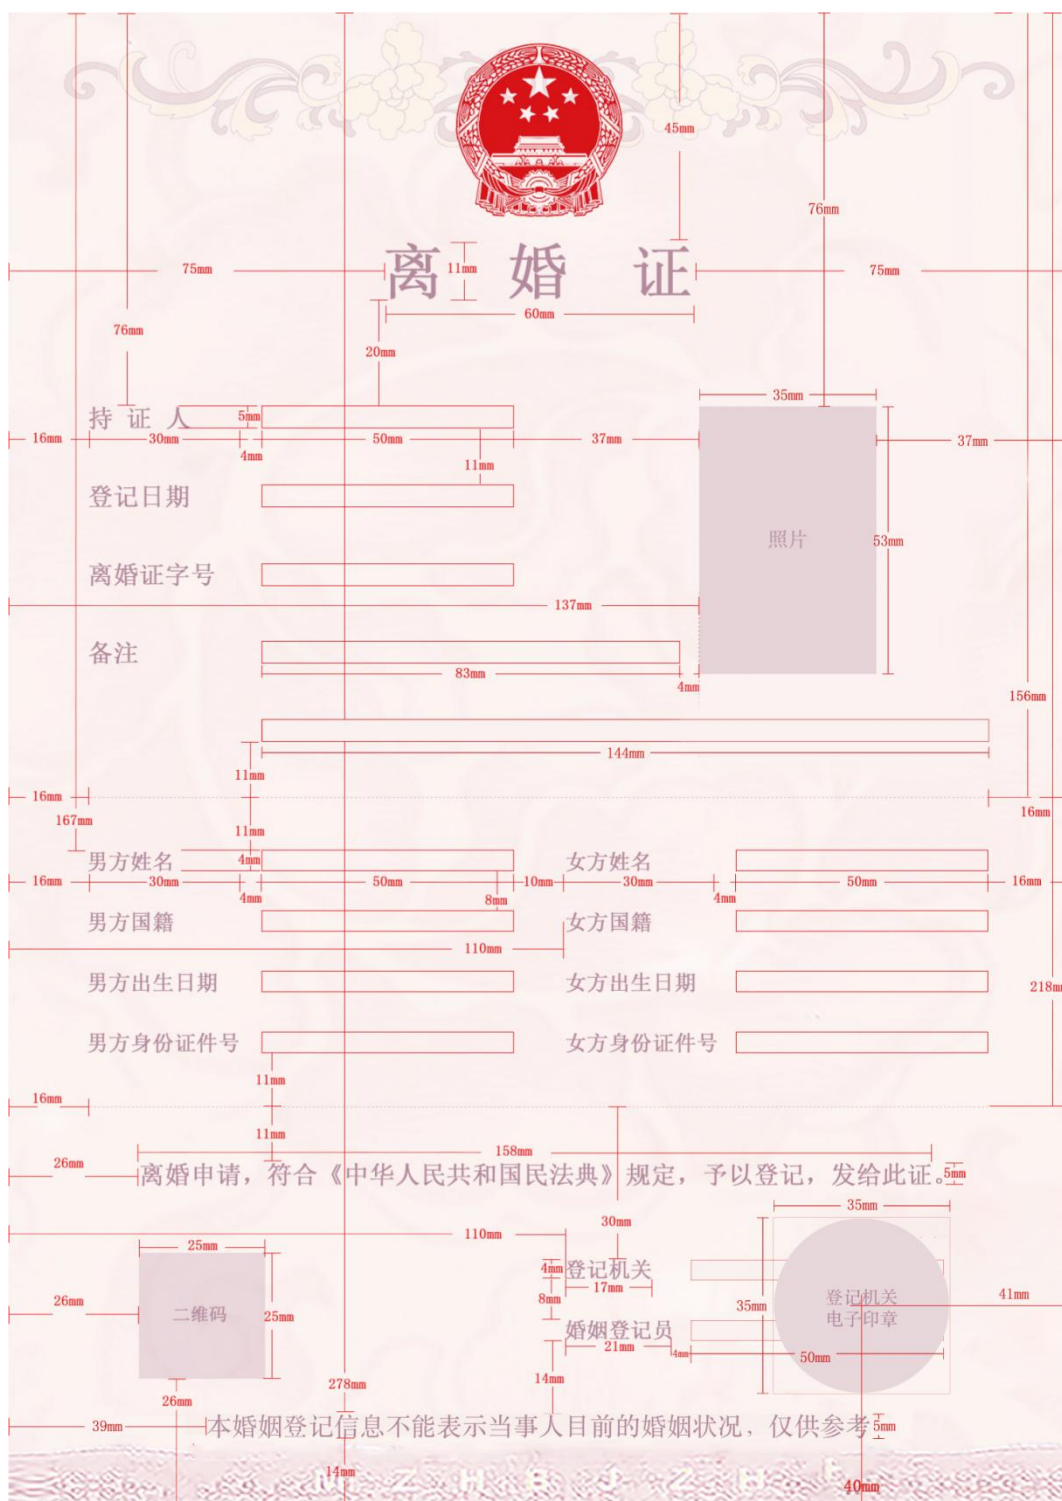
45mm

76mm

离 11mm 婚 证

75mm 75mm

60mm

76mm

20mm

35mm

持 证 人 5mm

16mm 30mm 50mm 37mm 37mm

4mm 11mm

登记日期

照片

53mm

离婚证字号

137mm

备注

83mm

4mm

156mm

144mm

11mm

16mm 16mm

167mm

11mm

男方姓名 4mm 女方姓名

16mm 30mm 50mm 10mm 30mm 50mm 16mm

4mm 8mm 4mm

男方国籍 女方国籍

110mm

男方出生日期 女方出生日期

218mm

男方身份证件号 女方身份证件号

11mm

16mm

11mm

158mm

26mm 离婚申请，符合《中华人民共和国民法典》规定，予以登记，发给此证。5mm

35mm

110mm 30mm

25mm

4mm 登记机关

26mm 17mm 41mm

二维码 25mm 8mm 35mm 登记机关 电子印章

婚姻登记员

21mm

4mm

50mm

278mm 14mm

26mm

39mm 本婚姻登记信息不能表示当事人目前的婚姻状况，仅供参考 5mm

14mm 40mm